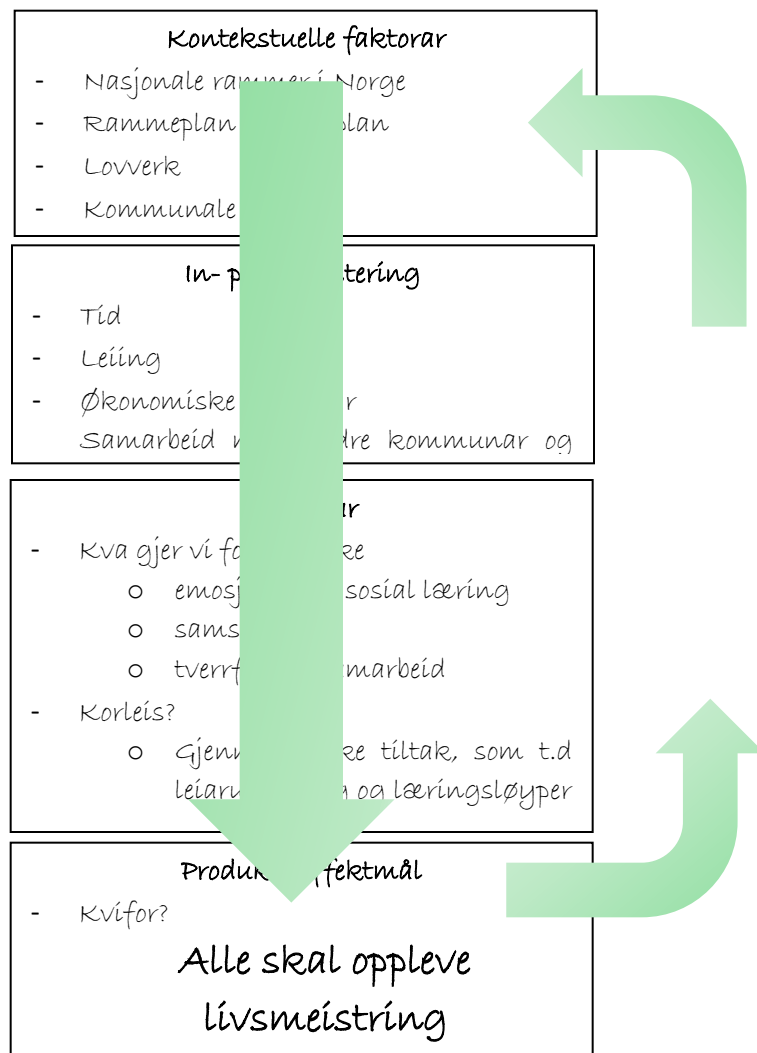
Kontekstuelle faktorar

- Nasjonale ramme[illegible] Norge
- Rammeplan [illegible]plan
- Lovverk
- Kommunale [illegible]

In- p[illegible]tering

- Tid
- Leiing
- Økonomiske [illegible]r

Samarbeid m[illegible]dre kommunar og

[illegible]r

- Kva gjer vi fo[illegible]e
  - emosj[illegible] sosial læring
  - sams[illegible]
  - tverrf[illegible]marbeid
- Korleis?
  - Gjenn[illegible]e tiltak, som t.d leiar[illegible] og læringsløyper

Produk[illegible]fektmål

- Kvifor?

Alle skal oppleve livsmeistring